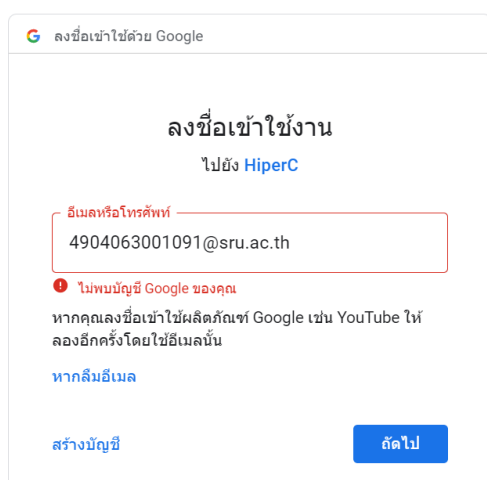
G ลงชื่อเข้าใช้ด้วย Google

ลงชื่อเข้าใช้งาน

ไปยัง HiperC

อีเมลหรือโทรศัพท์

4904063001091@sru.ac.th

ไม่พบบัญชี Google ของคุณ

หากคุณลงชื่อเข้าใช้ผลิตภัณฑ์ Google เช่น YouTube ให้ลองอีกครั้งโดยใช้อีเมลนั้น

หากลืมอีเมล

สร้างบัญชี

ถัดไป